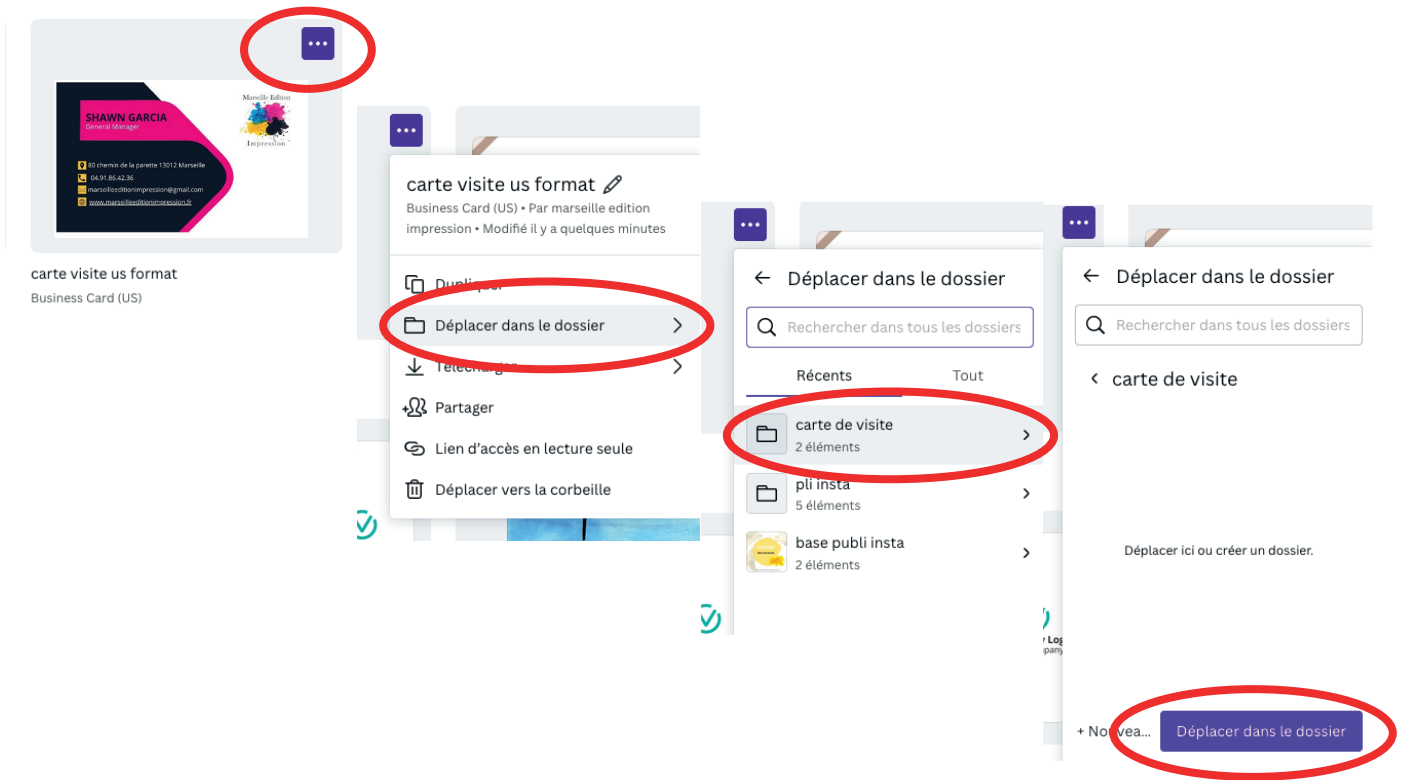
SHAWN GARCIA
General Manager

Marseille Edition
Impression

80 chemin de la parette 13012 Marseille
04.91.86.42.36
marseilleeditionimpression@gmail.com
www.marseilleeditionimpression.fr

carte visite us format
Business Card (US)

carte visite us format
Business Card (US) • Par marseille edition impression • Modifié il y a quelques minutes

Dupliquer
Déplacer dans le dossier
Télécharger
Partager
Lien d'accès en lecture seule
Déplacer vers la corbeille

Déplacer dans le dossier
Rechercher dans tous les dossiers
Récents
Tout
carte de visite
2 éléments
pli insta
5 éléments
base publi insta
2 éléments

Déplacer dans le dossier
Rechercher dans tous les dossiers
carte de visite
Déplacer ici ou créer un dossier.
+ Nouvea...
Déplacer dans le dossier